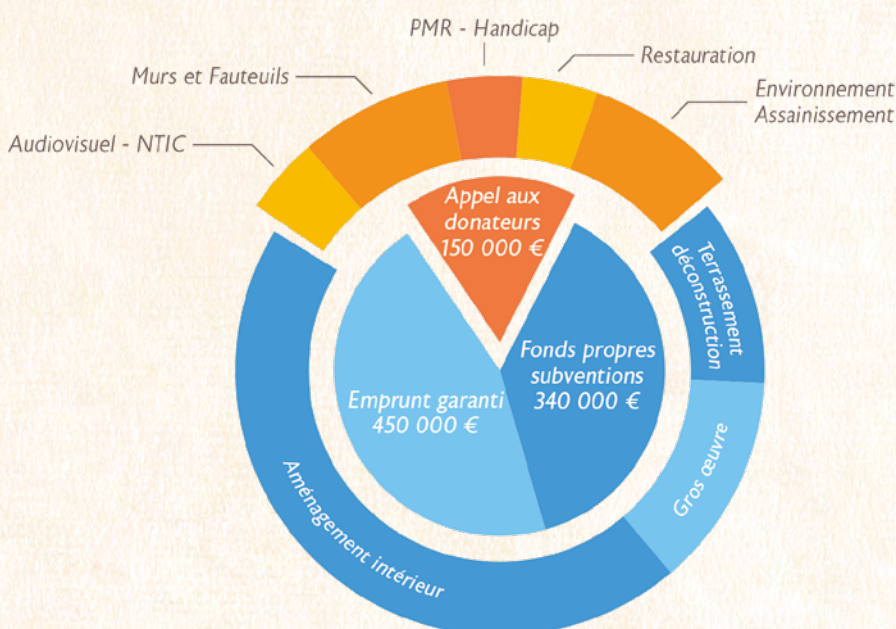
PMR - Handicap

Murs et Fauteuils

Restauration

Environnement
Assainissement

Audiovisuel - NTIC

Appel aux donateurs
150 000 €

Terrassement déconstruction

Fonds propres subventions
340 000 €

Emprunt garanti
450 000 €

Gros œuvre

Aménagement intérieur